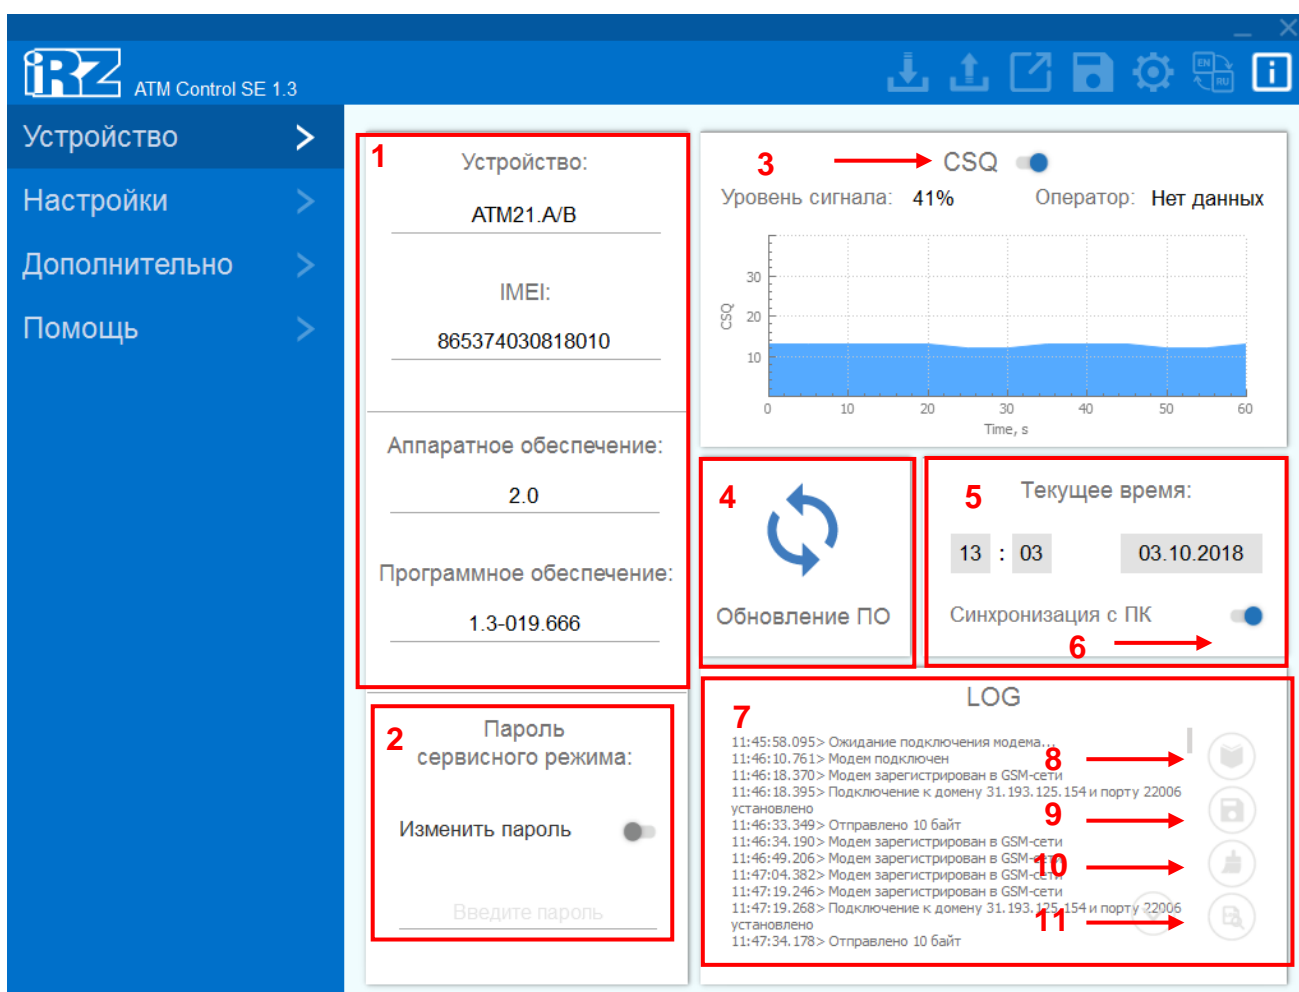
iRZ ATM Control SE 1.3

EN RU

Устройство >
Настройки >
Дополнительно >
Помощь >

1
Устройство:
ATM21.A/B
IMEI:
865374030818010
Аппаратное обеспечение:
2.0
Программное обеспечение:
1.3-019.666

3 CSQ
Уровень сигнала: 41% Оператор: Нет данных

CSQ
30
20
10
0 10 20 30 40 50 60
Time, s

4
Обновление ПО

5 Текущее время:
13 : 03 03.10.2018
Синхронизация с ПК
6

2
Пароль сервисного режима:
Изменить пароль
Введите пароль

LOG
7
11:45:58.095> Ожидание подключения модема...
11:46:10.761> Модем подключен
11:46:18.370> Модем зарегистрирован в GSM-сети
11:46:18.395> Подключение к домену 31.193.125.154 и порту 22006 установлено
11:46:33.349> Отправлено 10 байт
11:46:34.190> Модем зарегистрирован в GSM-сети
11:46:49.206> Модем зарегистрирован в GSM-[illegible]
11:47:04.382> Модем зарегистрирован в GSM-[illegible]
11:47:19.246> Модем зарегистрирован в GSM-сети
11:47:19.268> Подключение к домену 31.193.125.154 и порту 22006 установлено
11:47:34.178> Отправлено 10 байт
8
9
10
11